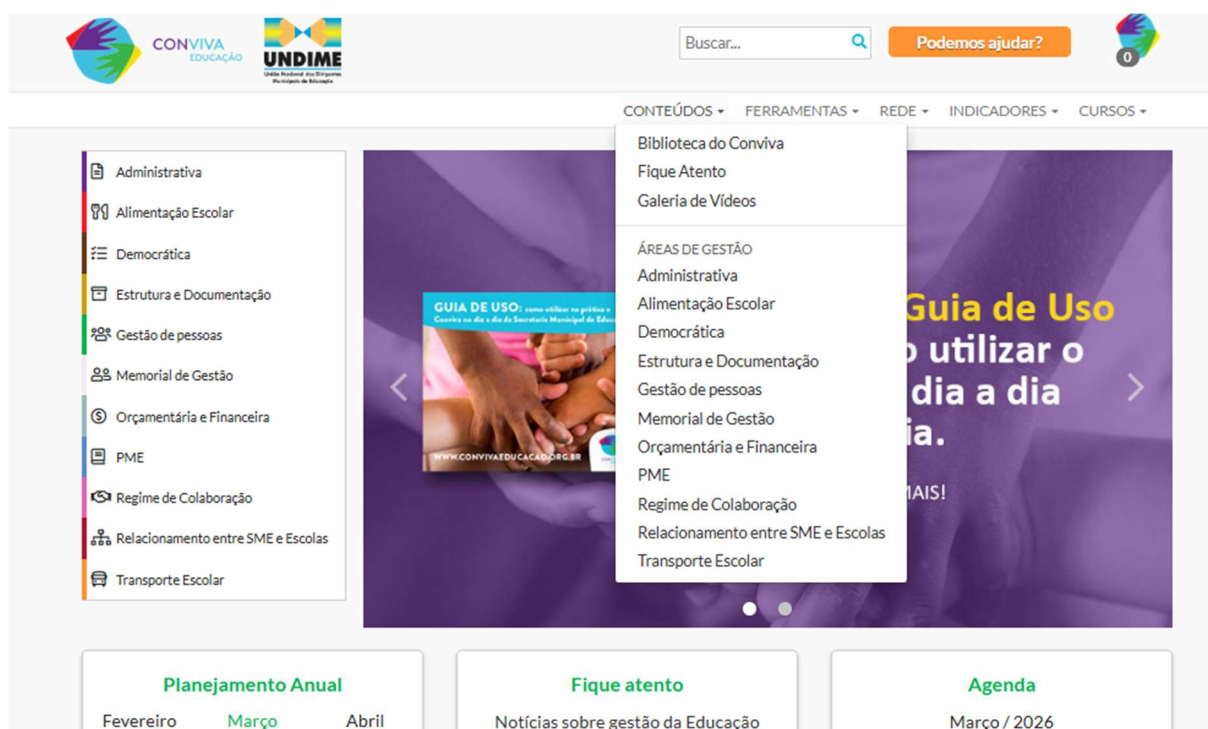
CONVIVA EDUCAÇÃO

UNDIME
União Nacional dos Dirigentes Municipais de Educação

Buscar...

Podemos ajudar?

0

CONTEÚDOS ▾ FERRAMENTAS ▾ REDE ▾ INDICADORES ▾ CURSOS ▾

Administrativa
Alimentação Escolar
Democrática
Estrutura e Documentação
Gestão de pessoas
Memorial de Gestão
Orçamentária e Financeira
PME
Regime de Colaboração
Relacionamento entre SME e Escolas
Transporte Escolar

GUIA DE USO: como utilizar na prática o Conviva no dia a dia da Secretaria Municipal de Educação

WWW.CONVIVAEDUCACAO.ORG.BR

Guia de Uso
o utilizar o
dia a dia
ia.

MAIS!

Biblioteca do Conviva
Fique Atento
Galeria de Vídeos

ÁREAS DE GESTÃO
Administrativa
Alimentação Escolar
Democrática
Estrutura e Documentação
Gestão de pessoas
Memorial de Gestão
Orçamentária e Financeira
PME
Regime de Colaboração
Relacionamento entre SME e Escolas
Transporte Escolar

Planejamento Anual
Fevereiro Março Abril

Fique atento
Notícias sobre gestão da Educação

Agenda
Março / 2026